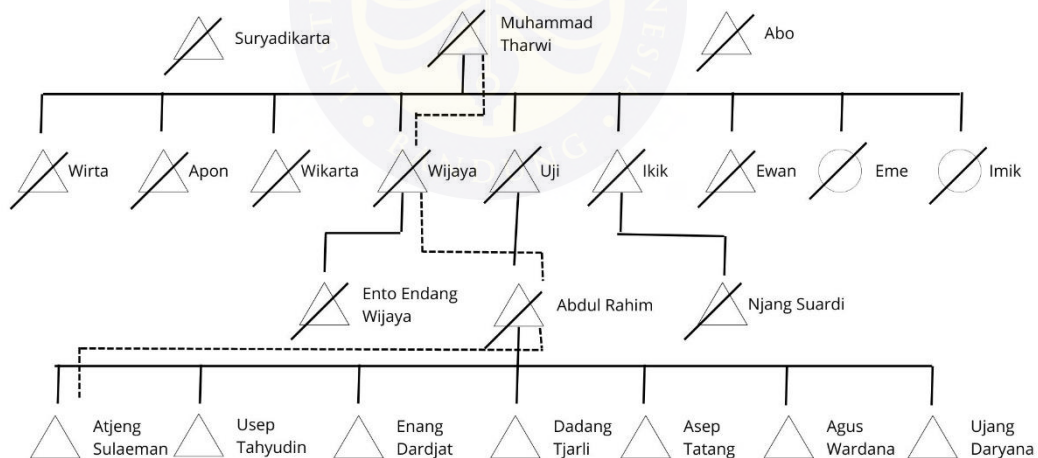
Suryadikarta

Muhammad Tharwi

Abo

Wirta

Apon

Wikarta

Wijaya

Uji

Ikik

Ewan

Eme

Imik

Ento Endang Wijaya

Abdul Rahim

Njang Suardi

Atjeng Sulaeman

Usep Tahyudin

Enang Dardjat

Dadang Tjarli

Asep Tatang

Agus Wardana

Ujang Daryana